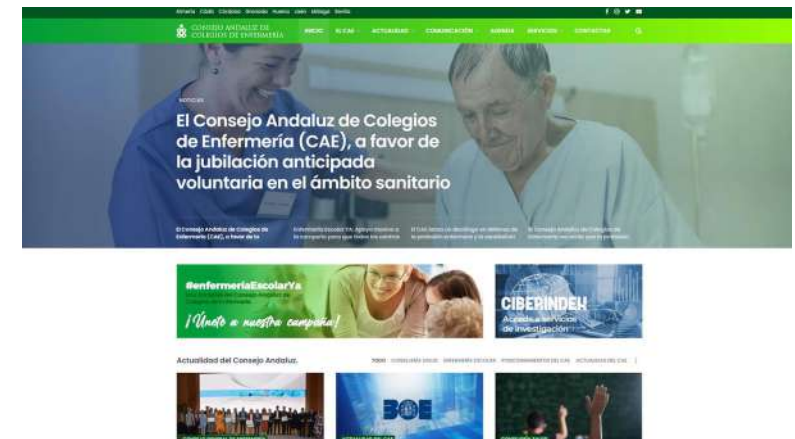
Almería Cádiz Córdoba Granada Huelva Jaén Málaga Sevilla

CONSEJO ANDALUZ DE COLEGIOS DE ENFERMERÍA

INICIO EL CAE ACTUALIDAD COMUNICACIÓN AGENDA SERVICIOS CONTACTAR

NOTICIAS

El Consejo Andaluz de Colegios de Enfermería (CAE), a favor de la jubilación anticipada voluntaria en el ámbito sanitario

El Consejo Andaluz de Colegios de Enfermería (CAE), a favor de la

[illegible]

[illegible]

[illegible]

#enfermeriaEscolarYa

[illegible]

¡Únete a nuestra campaña!

CIBERINDEX

Accede a servicios de investigación

Actualidad del Consejo Andaluz.

TODO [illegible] ENFERMERÍA ESCOLAR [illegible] ACTUALIDAD DEL CAE

BOE